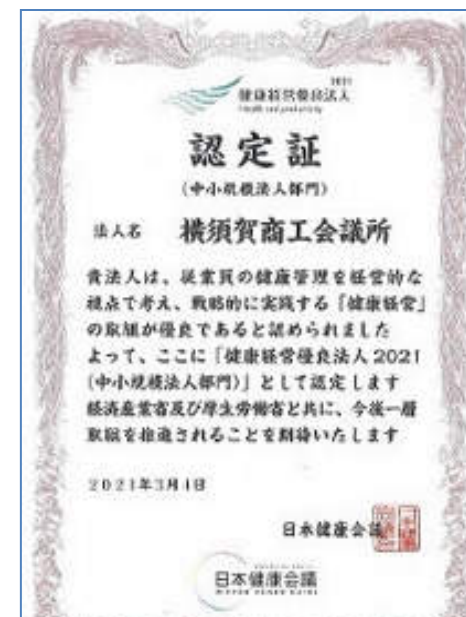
2021
健康経営優良法人
Health and productivity

認定証
(中小規模法人部門)

法人名　横須賀商工会議所

貴法人は、従業員の健康管理を経営的な視点で考え、戦略的に実践する「健康経営」の取組が優良であると認められました
よって、ここに「健康経営優良法人2021(中小規模法人部門)」として認定します
経済産業省及び厚生労働省と共に、今後一層取組を推進されることを期待いたします

2021年3月4日

日本健康会議

日本健康会議
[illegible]